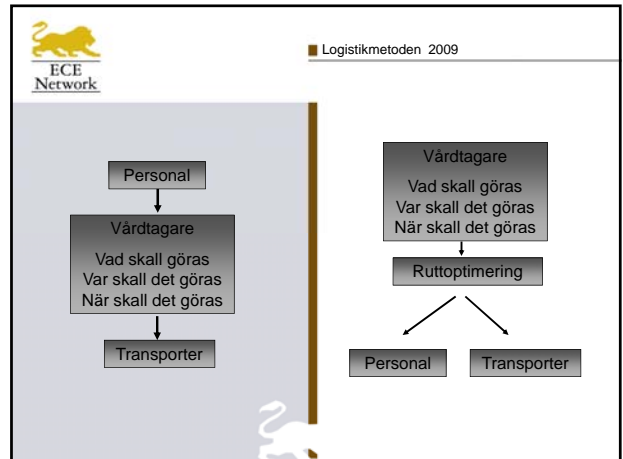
ECE
Network

Logistikmetoden 2009

Personal

Vårdtagare

Vad skall göras
Var skall det göras
När skall det göras

Transporter

Vårdtagare

Vad skall göras
Var skall det göras
När skall det göras

Ruttoptimering

Personal

Transporter